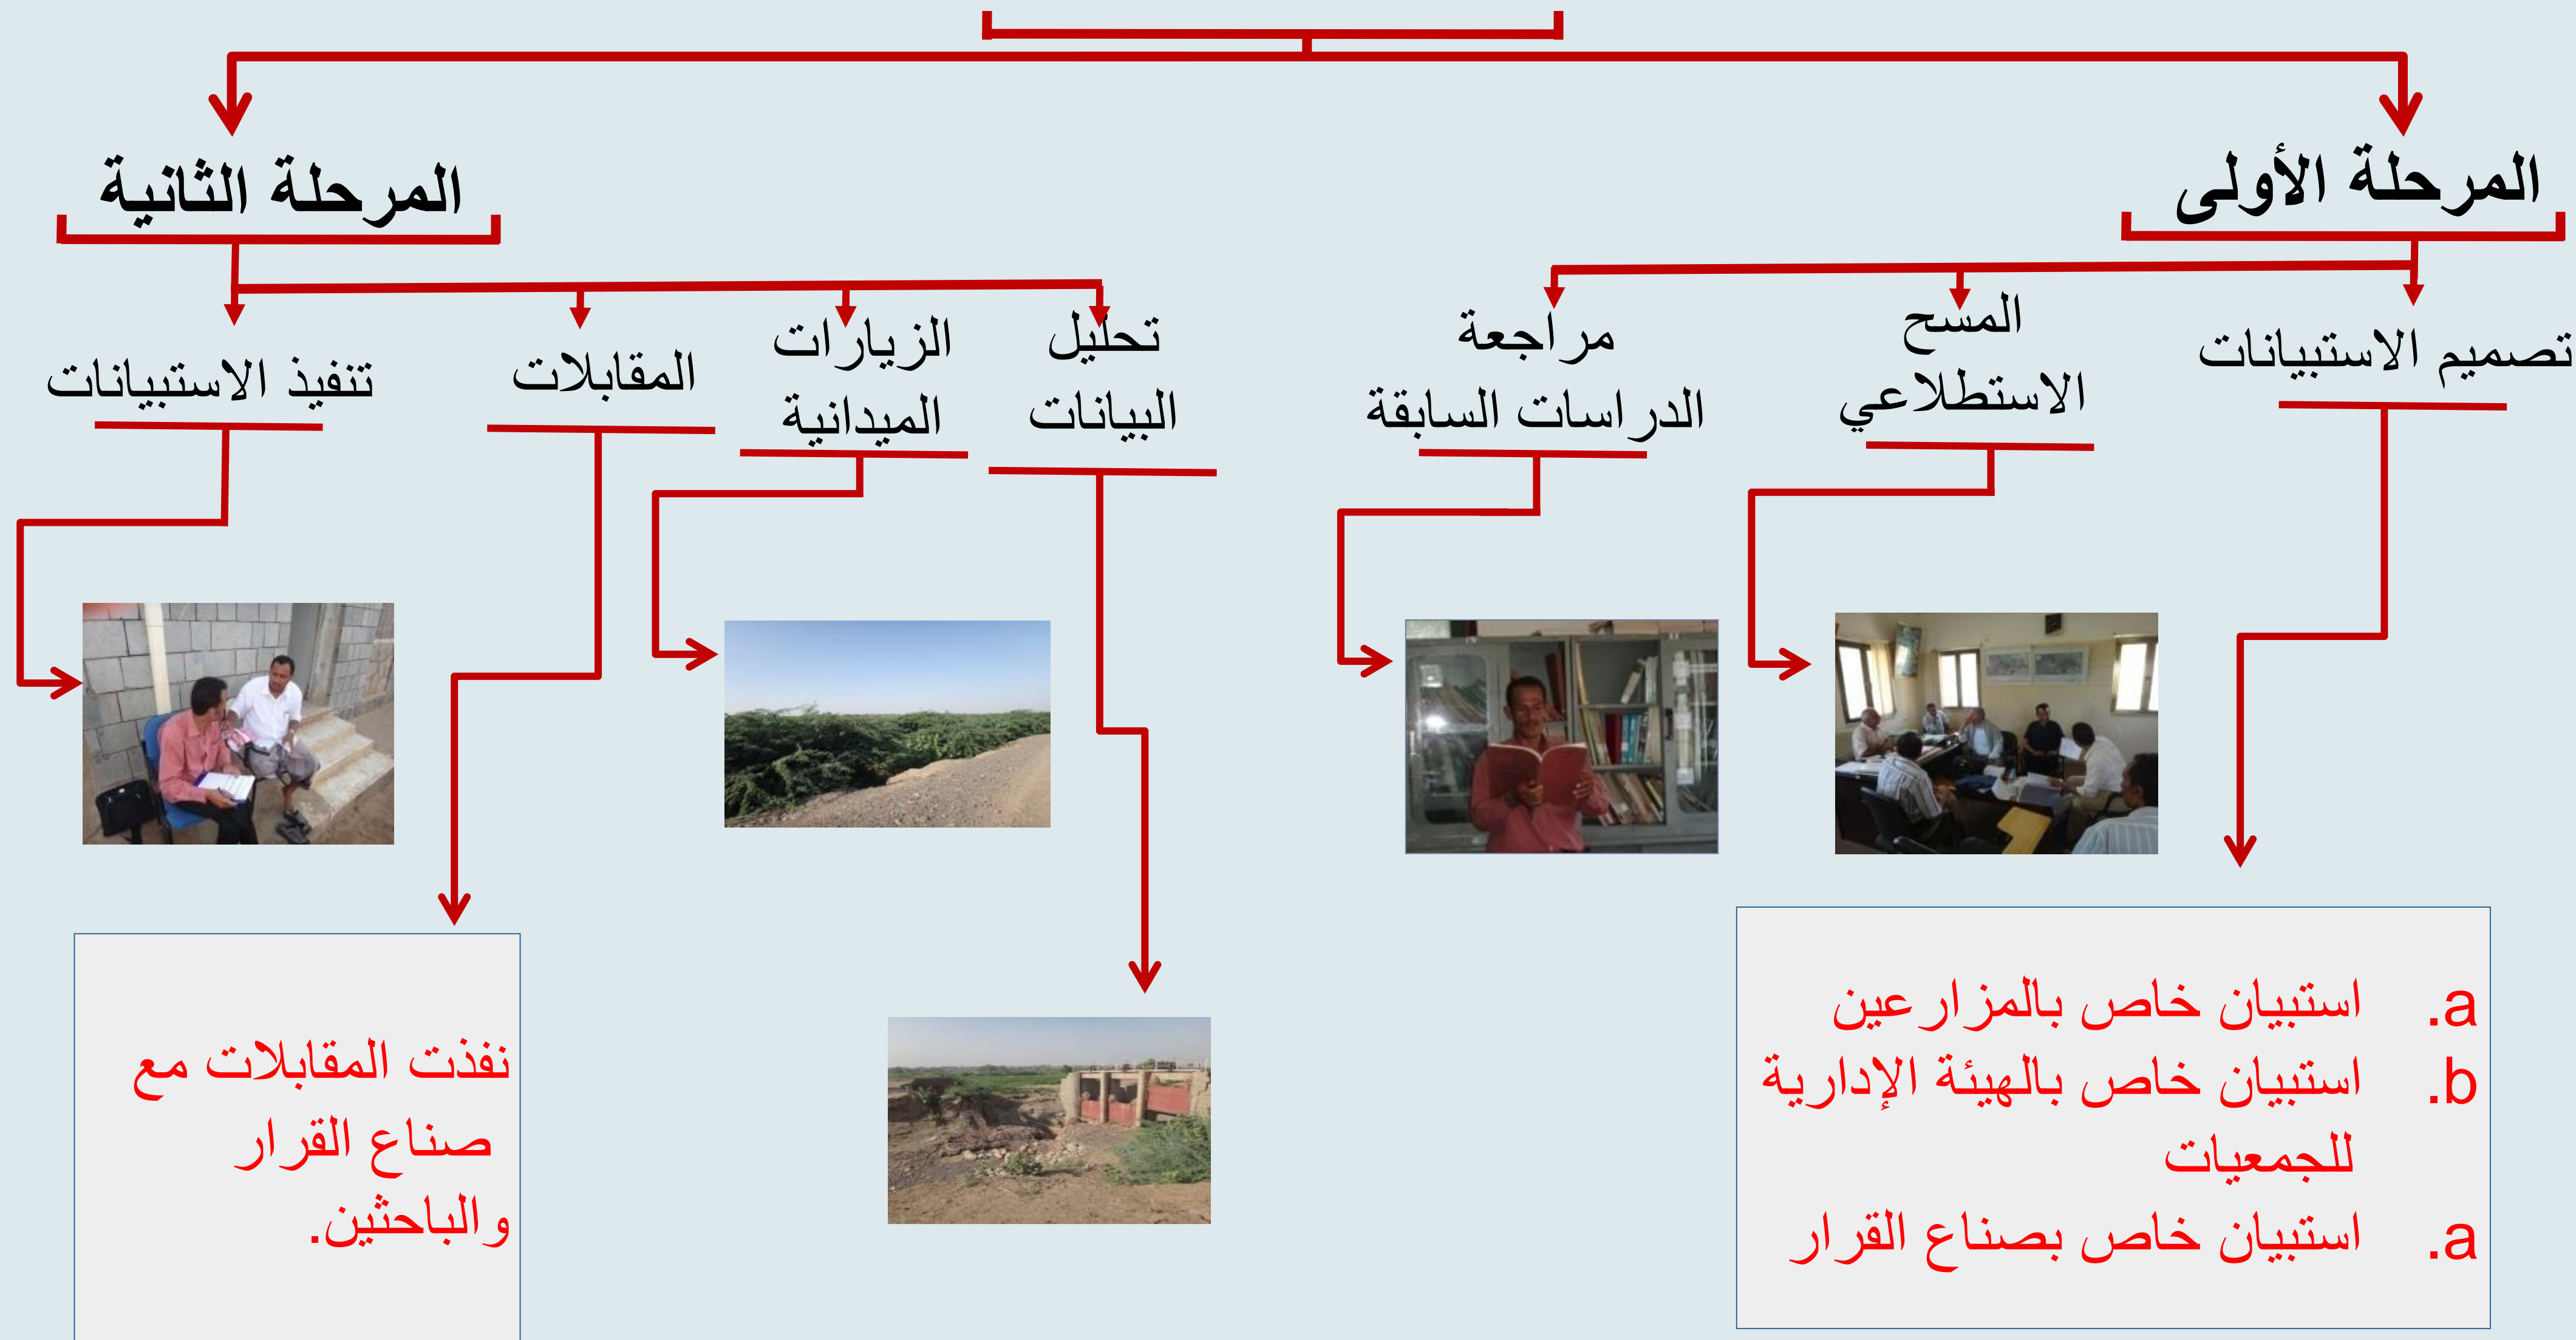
المرحلة الأولى

المرحلة الثانية

تصميم الاستبيانات

المسح الاستطلاعي

مراجعة الدراسات السابقة

تحليل البيانات

الزيارات الميدانية

المقابلات

تنفيذ الاستبيانات

a. استبيان خاص بالمزارعين
b. استبيان خاص بالهيئة الإدارية للجمعيات
a. استبيان خاص بصناع القرار

نفذت المقابلات مع صناع القرار والباحثين.